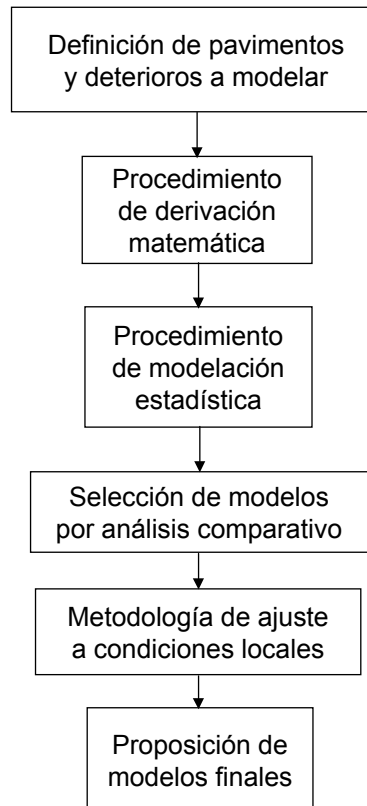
Definición de pavimentos y deterioros a modelar

Procedimiento de derivación matemática

Procedimiento de modelación estadística

Selección de modelos por análisis comparativo

Metodología de ajuste a condiciones locales

Proposición de modelos finales